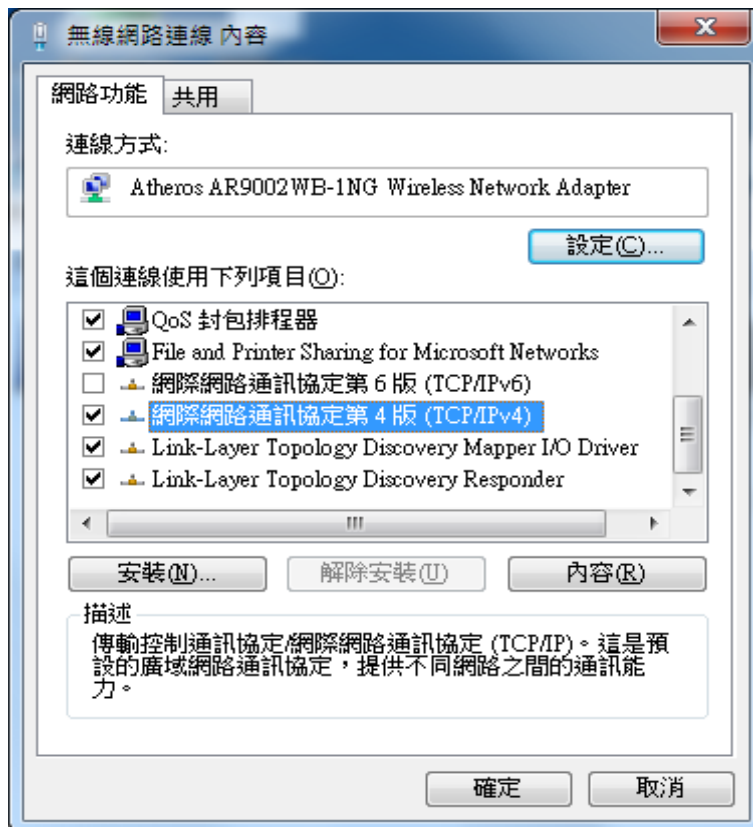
無線網路連線 內容

網路功能 共用

連線方式:

Atheros AR9002WB-1NG Wireless Network Adapter

設定(C)...

這個連線使用下列項目(O):

QoS 封包排程器
File and Printer Sharing for Microsoft Networks
網際網路通訊協定第 6 版 (TCP/IPv6)
網際網路通訊協定第 4 版 (TCP/IPv4)
Link-Layer Topology Discovery Mapper I/O Driver
Link-Layer Topology Discovery Responder

安裝(N)... 解除安裝(U) 內容(R)

描述

傳輸控制通訊協定/網際網路通訊協定 (TCP/IP)。這是預設的廣域網路通訊協定，提供不同網路之間的通訊能力。

確定 取消